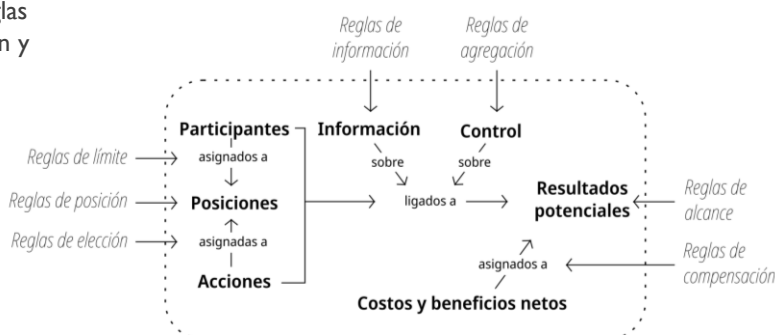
las
n y

Reglas de información

Reglas de agregación

Participantes

Información

Control

Reglas de límite

asignados a

sobre

sobre

Reglas de posición

Posiciones

ligados a

Resultados potenciales

Reglas de alcance

Reglas de elección

asignadas a

Reglas de compensación

asignados a

Acciones

Costos y beneficios netos